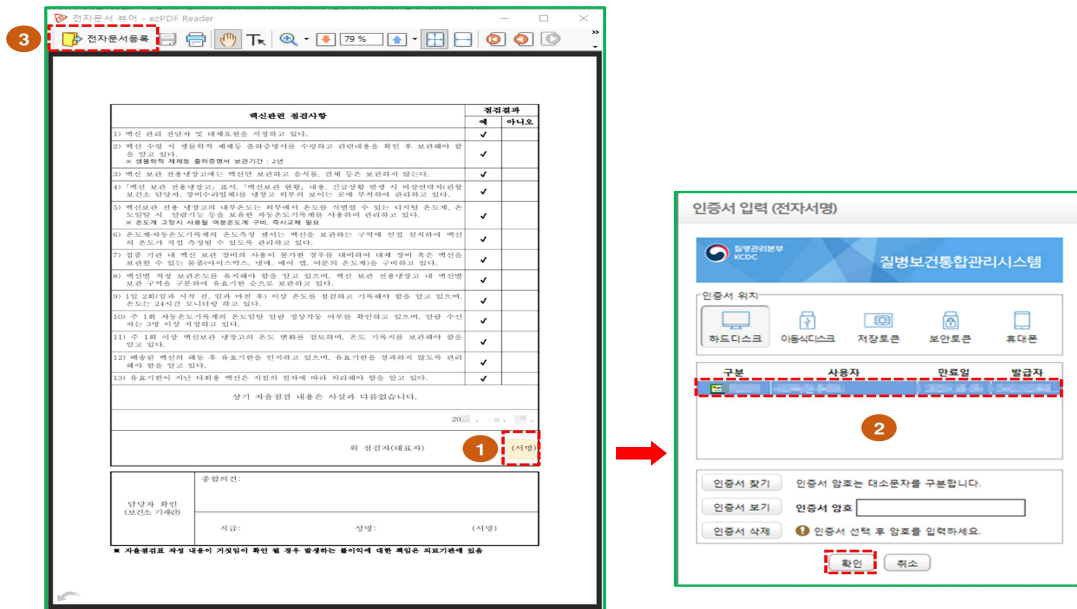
전자문서 뷰어 - ezPDF Reader

3 전자문서등록

79 %

| 백신관련 점검사항 | 점검결과 예 | 아니오 |
|---|---|---|
| 1) 백신 관리 전담자 및 대체요원을 지정하고 있다. | ✓ | |
| 2) 백신 수령 시 생물학적 제제등 출하증명서를 수령하고 관련내용을 확인 후 보관해야 함을 알고 있다. ※ 생물학적 제제등 출하증명서 보관기간 : 2년 | ✓ | |
| 3) 백신 보관 전용냉장고에는 백신만 보관하고 음식물, 검체 등은 보관하지 않는다. | ✓ | |
| 4) '백신 보관 전용냉장고', 표식, '백신보관 현황', 내용, 긴급상황 발생 시 비상연락처(관할 보건소 담당자, 장비수리업체)를 냉장고 외부의 보이는 곳에 부착하여 관리하고 있다. | ✓ | |
| 5) 백신보관 전용 냉장고의 내부온도는 외부에서 온도를 식별할 수 있는 디지털 온도계, 온도일탈 시 알람기능 등을 포함한 자동온도기록계를 사용하여 관리하고 있다. ※ 온도계 고장시 사용할 여분온도계 구비, 즉시교체 필요 | ✓ | |
| 6) 온도계·자동온도기록계의 온도측정 센서는 백신을 보관하는 구역에 인접 설치하여 백신의 온도가 직접 측정될 수 있도록 관리하고 있다. | ✓ | |
| 7) 접종 기관 내 백신 보관 장비의 사용이 불가한 경우를 대비하여 대체 장비 혹은 백신을 보관할 수 있는 용품(아이스박스, 냉매, 예여 캡, 여분의 온도계)을 구비하고 있다. | ✓ | |
| 8) 백신별 적정 보관온도를 유지해야 함을 알고 있으며, 백신 보관 전용냉장고 내 백신별 보관 구역을 구분하여 유효기한 순으로 보관하고 있다. | ✓ | |
| 9) 1일 2회(일과 시작 전, 일과 마친 후) 이상 온도를 점검하고 기록해야 함을 알고 있으며, 온도는 24시간 모니터링 하고 있다. | ✓ | |
| 10) 주 1회 자동온도기록계의 온도일탈 알람 정상작동 여부를 확인하고 있으며, 알람 수신자는 3명 이상 지정하고 있다. | ✓ | |
| 11) 주 1회 이상 백신보관 냉장고의 온도 변화를 점검하며, 온도 기록지를 보관해야 함을 알고 있다. | ✓ | |
| 12) 배송된 백신의 재고 및 유효기한을 인지하고 있으며, 유효기한을 정기적으로 확인하여 알리도록 관리해야 함을 알고 있다. | ✓ | |
| 13) 유효기한이 지난 더러운 백신은 지침의 절차에 따라 처리해야 함을 알고 있다. | ✓ | |

상기 자율점검 내용은 사실과 다름없습니다.

20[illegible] . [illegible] . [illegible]

위 점검자(대표자) 1 (서명)

| 담당자 확인 (보건소 기재란) | 종합의견: |
|---|---|
| | 직급: 성명: (서명) |

※ 자율점검표 작성 내용이 거짓임이 확인 될 경우 발생하는 불이익에 대한 책임은 의료기관에 있음

인증서 입력 (전자서명)

질병관리본부 KCDC 질병보건통합관리시스템

인증서 위치

하드디스크 이동식디스크 저장토큰 보안토큰 휴대폰

| 구분 | 사용자 | 만료일 | 발급자 |
|---|---|---|---|
| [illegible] | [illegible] | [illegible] | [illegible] |

2

인증서 찾기 인증서 암호는 대소문자를 구분합니다.

인증서 보기 인증서 암호

인증서 삭제 인증서 선택 후 암호를 입력하세요.

확인 취소